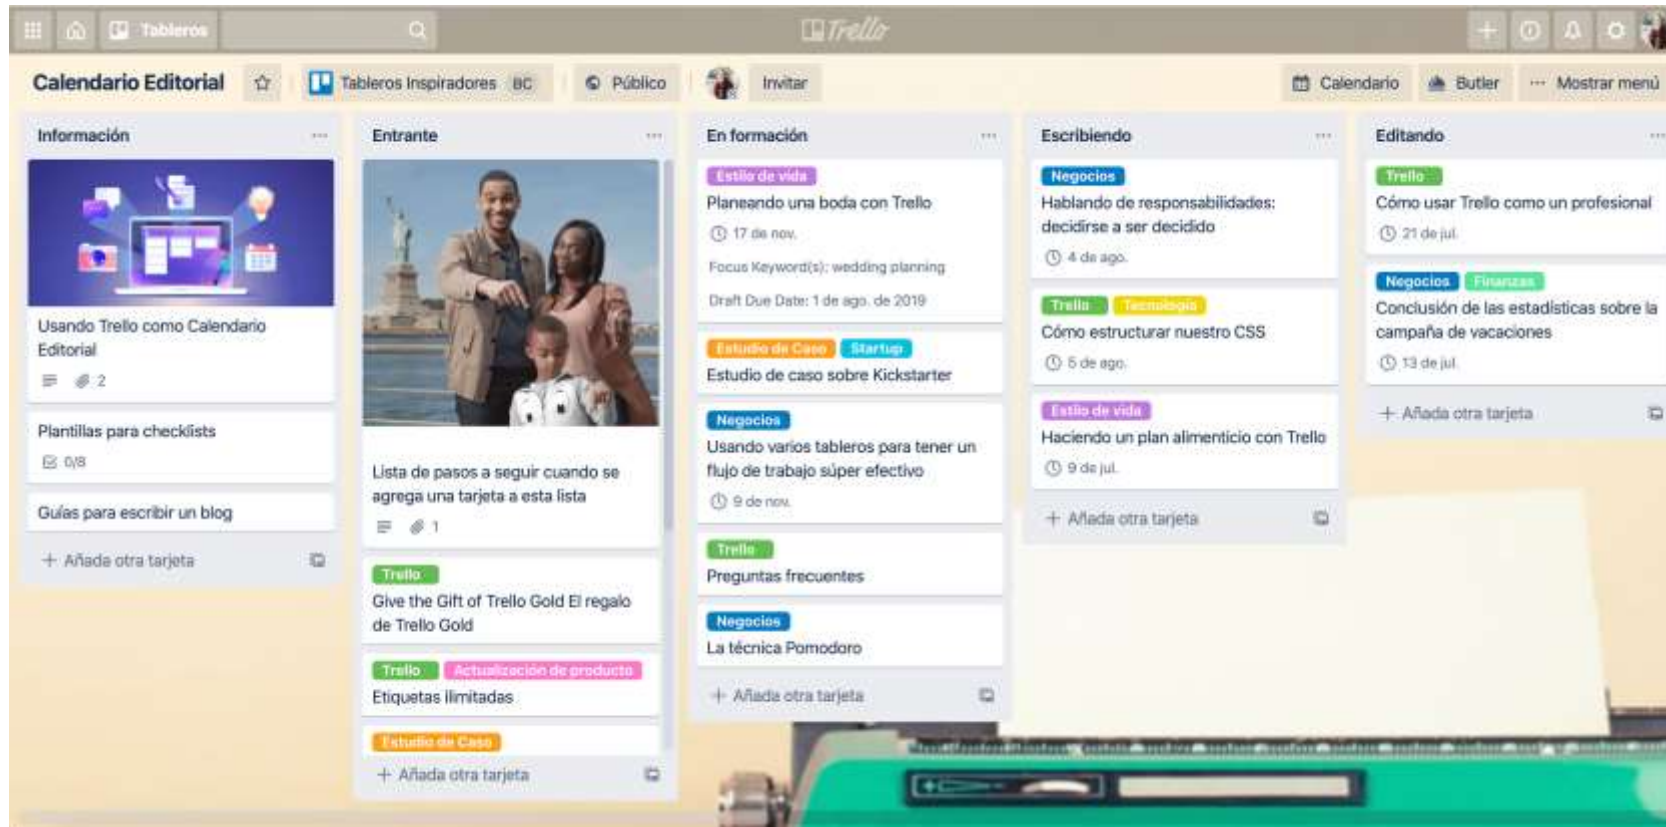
Tableros

Trello

Calendario Editorial
Tableros Inspiradores BC
Público
Invitar
Calendario
Butler
Mostrar menú

Información ...
Usando Trello como Calendario Editorial
2
Plantillas para checklists
0/8
Guías para escribir un blog
+ Añada otra tarjeta

Entrante ...
Lista de pasos a seguir cuando se agrega una tarjeta a esta lista
1
Trello
Give the Gift of Trello Gold El regalo de Trello Gold
Trello Actualización de producto
Etiquetas ilimitadas
Estudio de Caso
+ Añada otra tarjeta

En formación ...
Estilo de vida
Planeando una boda con Trello
17 de nov.
Focus Keyword(s): wedding planning
Draft Due Date: 1 de ago. de 2019
Estudio de Caso Startup
Estudio de caso sobre Kickstarter
Negocios
Usando varios tableros para tener un flujo de trabajo súper efectivo
9 de nov.
Trello
Preguntas frecuentes
Negocios
La técnica Pomodoro
+ Añada otra tarjeta

Escribiendo ...
Negocios
Hablando de responsabilidades: decidirse a ser decidido
4 de ago.
Trello Tecnología
Cómo estructurar nuestro CSS
5 de ago.
Estilo de vida
Haciendo un plan alimenticio con Trello
9 de jul.
+ Añada otra tarjeta

Editando ...
Trello
Cómo usar Trello como un profesional
21 de jul.
Negocios Finanzas
Conclusión de las estadísticas sobre la campaña de vacaciones
13 de jul.
+ Añada otra tarjeta